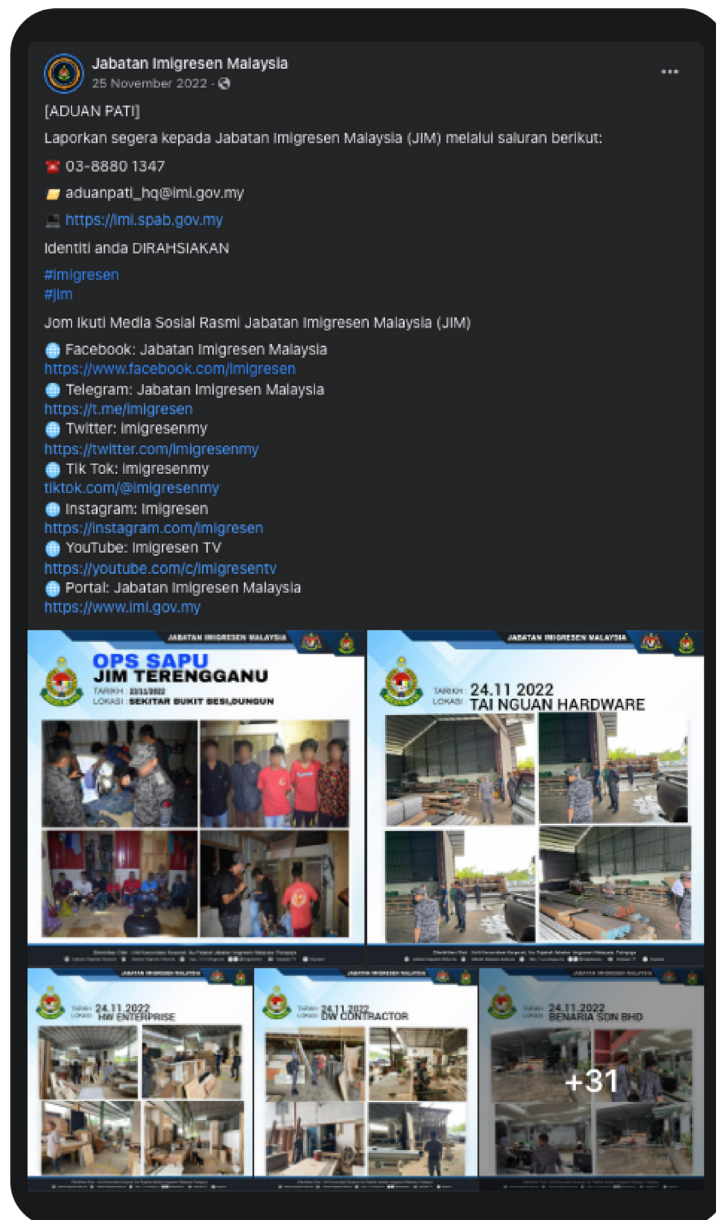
Jabatan Imigresen Malaysia
25 November 2022 ·

[ADUAN PATI]

Laporkan segera kepada Jabatan Imigresen Malaysia (JIM) melalui saluran berikut:

03-8880 1347

aduanpati_hq@imi.gov.my

https://imi.spab.gov.my

Identiti anda DIRAHSIAKAN

#imigresen
#jim

Jom Ikuti Media Sosial Rasmi Jabatan Imigresen Malaysia (JIM)

Facebook: Jabatan Imigresen Malaysia
https://www.facebook.com/imigresen
Telegram: Jabatan Imigresen Malaysia
https://t.me/imigresen
Twitter: imigresenmy
https://twitter.com/imigresenmy
Tik Tok: imigresenmy
tiktok.com/@imigresenmy
Instagram: imigresen
https://instagram.com/imigresen
YouTube: Imigresen TV
https://youtube.com/c/imigresentv
Portal: Jabatan Imigresen Malaysia
https://www.imi.gov.my

JABATAN IMIGRESEN MALAYSIA
OPS SAPU
JIM TERENGGANU
TARIKH : 23/11/2022
LOKASI : SEKITAR BUKIT BESI,DUNGUN

JABATAN IMIGRESEN MALAYSIA
TARIKH 24.11 2022
LOKASI TAI NGUAN HARDWARE

JABATAN IMIGRESEN MALAYSIA
TARIKH 24.11.2022
LOKASI HW ENTERPRISE

JABATAN IMIGRESEN MALAYSIA
TARIKH 24.11.2022
LOKASI DW CONTRACTOR

JABATAN IMIGRESEN MALAYSIA
TARIKH 24.11.2022
LOKASI BENARIA SDN BHD

+31